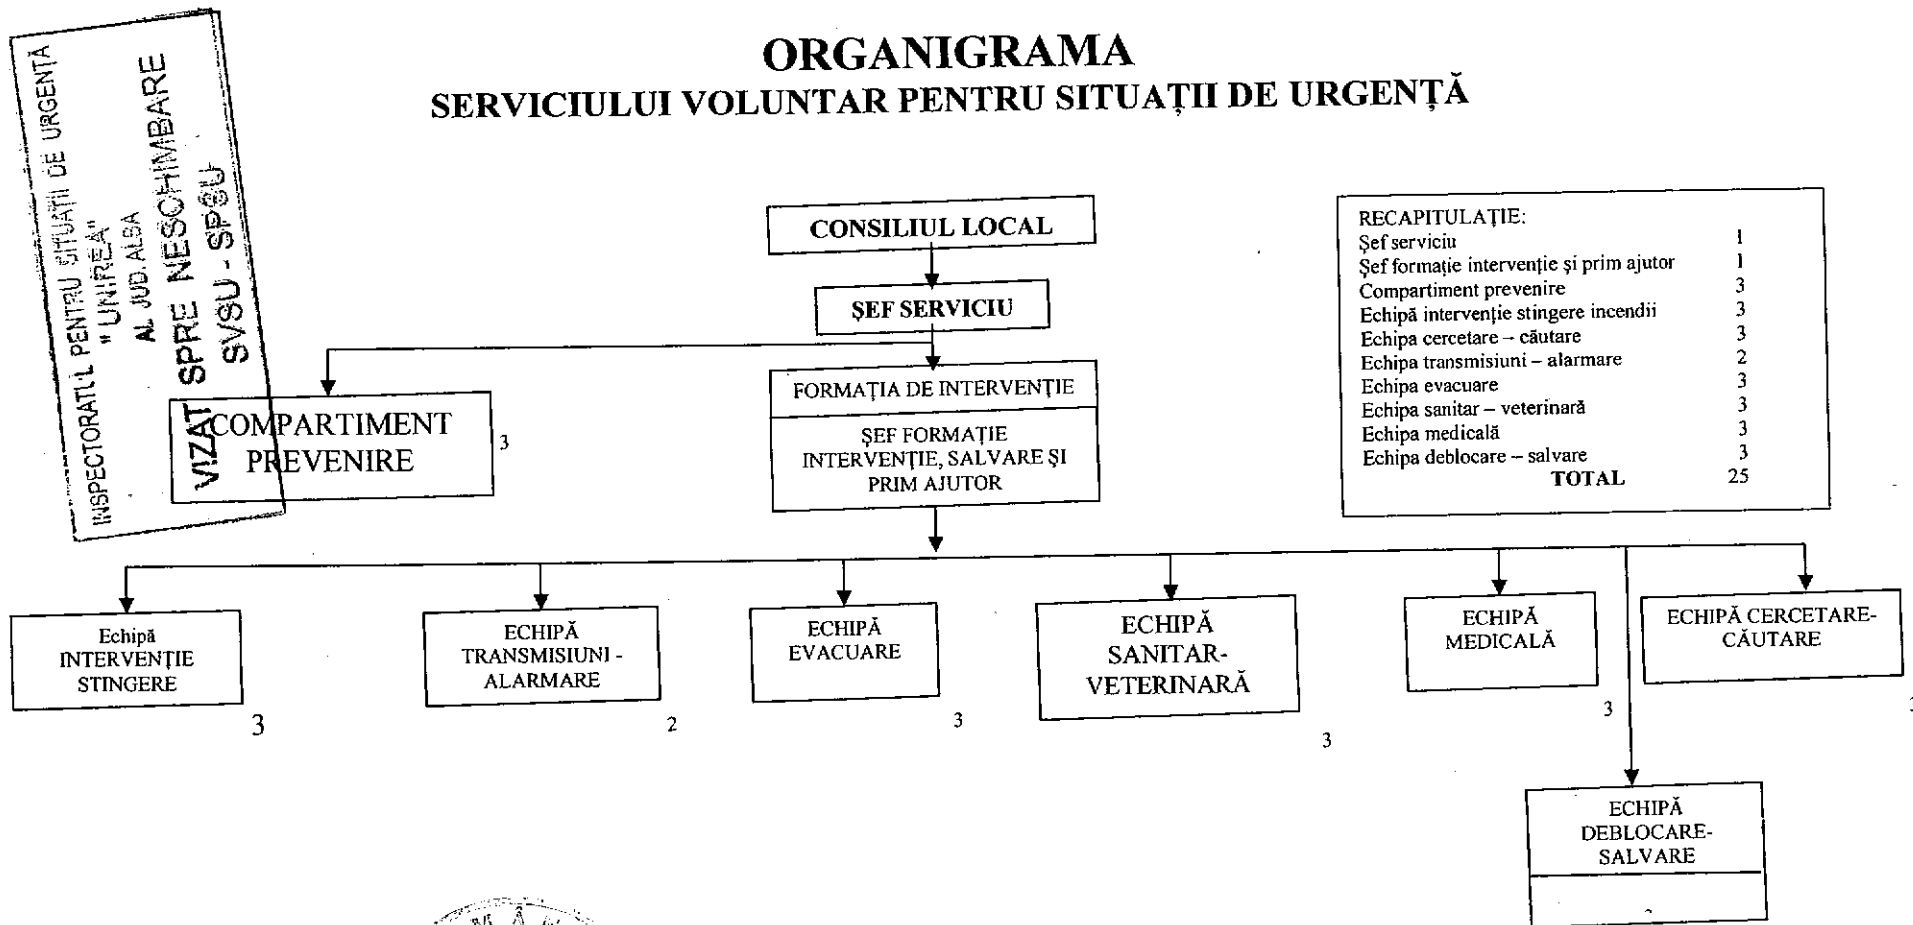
INSPECTORATUL PENTRU SITUAȚII DE URGENȚĂ "UNIREA" AL JUD. ALBA
SPRE NESCHIMBARE
SVSU - SPSU
VIZAT

ORGANIGRAMA
SERVICIULUI VOLUNTAR PENTRU SITUAȚII DE URGENȚĂ

CONSILIUL LOCAL

ȘEF SERVICIU

COMPARTIMENT PREVENIRE
3

FORMAȚIA DE INTERVENȚIE
ȘEF FORMAȚIE INTERVENȚIE, SALVARE ȘI PRIM AJUTOR

| RECAPITULAȚIE: | |
|---|---|
| Șef serviciu | 1 |
| Șef formație intervenție și prim ajutor | 1 |
| Compartiment prevenire | 3 |
| Echipă intervenție stingere incendii | 3 |
| Echipa cercetare – căutare | 3 |
| Echipa transmisiuni – alarmare | 2 |
| Echipa evacuare | 3 |
| Echipa sanitar – veterinară | 3 |
| Echipa medicală | 3 |
| Echipa deblocare – salvare | 3 |
| TOTAL | 25 |

Echipă INTERVENȚIE STINGERE
3

ECHIPĂ TRANSMISIUNI - ALARMARE
2

ECHIPĂ EVACUARE
3

ECHIPĂ SANITAR-VETERINARĂ
3

ECHIPĂ MEDICALĂ
3

ECHIPĂ CERCETARE-CĂUTARE

ECHIPĂ DEBLOCARE-SALVARE
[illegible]

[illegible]